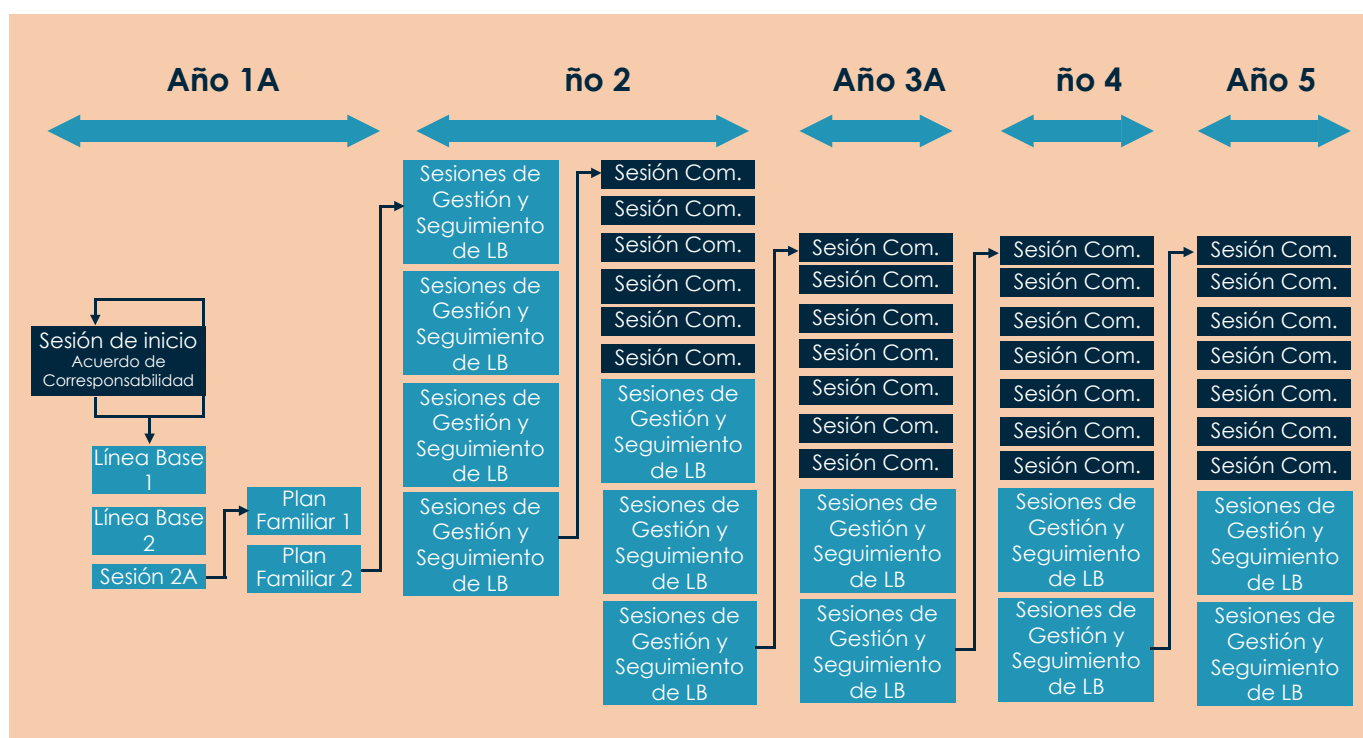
Año 1A

ño 2

Año 3A

ño 4

Año 5

Sesión de inicio
Acuerdo de Corresponsabilidad

Línea Base 1

Línea Base 2

Sesión 2A

Plan Familiar 1

Plan Familiar 2

Sesiones de Gestión y Seguimiento de LB

Sesiones de Gestión y Seguimiento de LB

Sesiones de Gestión y Seguimiento de LB

Sesiones de Gestión y Seguimiento de LB

Sesión Com.
Sesión Com.
Sesión Com.
Sesión Com.
Sesión Com.
Sesión Com.

Sesiones de Gestión y Seguimiento de LB

Sesiones de Gestión y Seguimiento de LB

Sesiones de Gestión y Seguimiento de LB

Sesión Com.
Sesión Com.
Sesión Com.
Sesión Com.
Sesión Com.
Sesión Com.
Sesión Com.

Sesiones de Gestión y Seguimiento de LB

Sesiones de Gestión y Seguimiento de LB

Sesión Com.
Sesión Com.
Sesión Com.
Sesión Com.
Sesión Com.
Sesión Com.
Sesión Com.

Sesiones de Gestión y Seguimiento de LB

Sesiones de Gestión y Seguimiento de LB

Sesión Com.
Sesión Com.
Sesión Com.
Sesión Com.
Sesión Com.
Sesión Com.
Sesión Com.

Sesiones de Gestión y Seguimiento de LB

Sesiones de Gestión y Seguimiento de LB